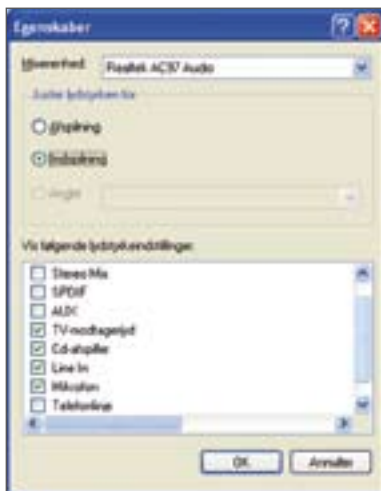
Egenskaber

Mixerenhed: Realtek AC97 Audio

Juster lydstyrken for

Afspilning

Indspilning

Andet

Vis følgende lydstyrkeindstillinger:

Stereo Mix
SPDIF
AUX
TV-modtagerlyd
Cd-afspiller
Line In
Mikrofon
Telefonlinje

OK Annuller